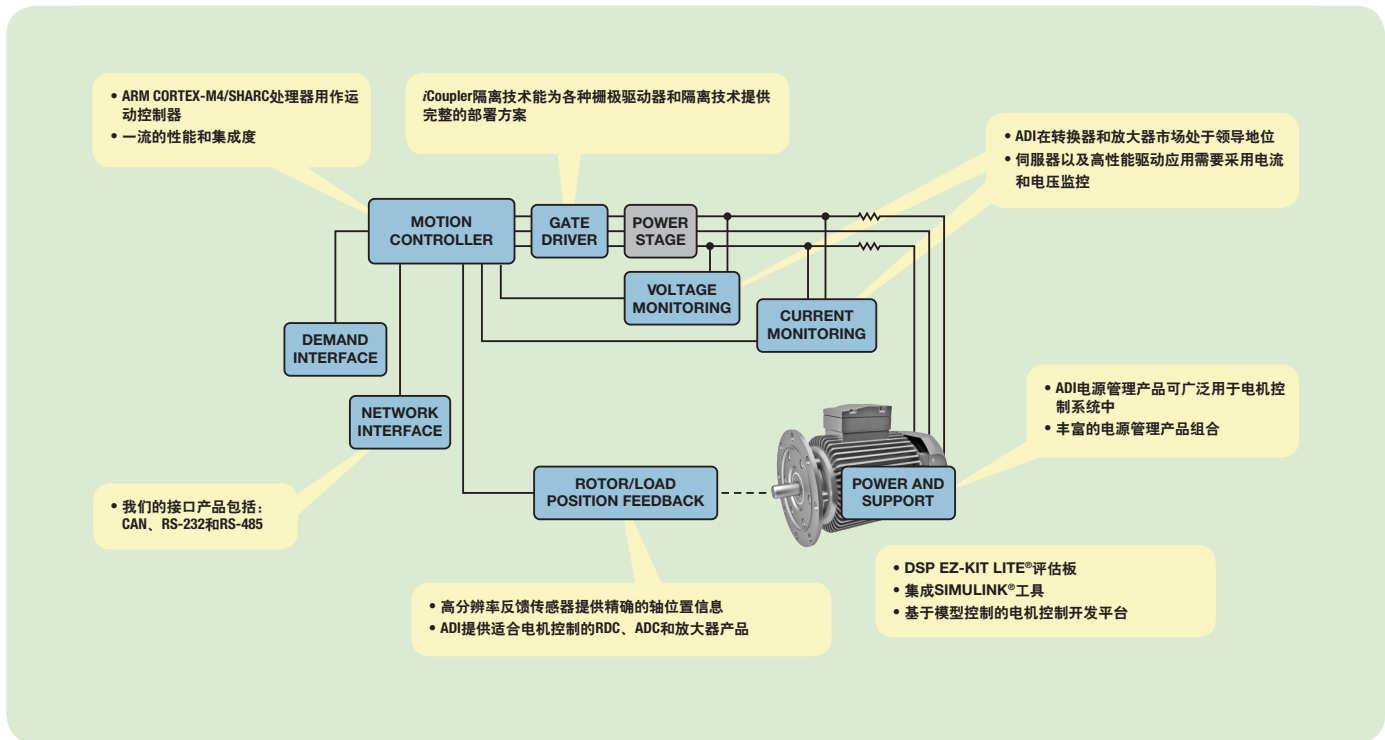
• ARM CORTEX-M4/SHARC处理器用作运动控制器
• 一流的性能和集成度

iCoupler隔离技术能为各种栅极驱动器和隔离技术提供完整的部署方案

• ADI在转换器和放大器市场处于领导地位
• 伺服器以及高性能驱动应用需要采用电流和电压监控

MOTION CONTROLLER

GATE DRIVER

POWER STAGE

VOLTAGE MONITORING

CURRENT MONITORING

DEMAND INTERFACE

NETWORK INTERFACE

• ADI电源管理产品可广泛用于电机控制系统中
• 丰富的电源管理产品组合

ROTOR/LOAD POSITION FEEDBACK

POWER AND SUPPORT

• 我们的接口产品包括：CAN、RS-232和RS-485

• DSP EZ-KIT LITE®评估板
• 集成SIMULINK®工具
• 基于模型控制的电机控制开发平台

• 高分辨率反馈传感器提供精确的轴位置信息
• ADI提供适合电机控制的RDC、ADC和放大器产品